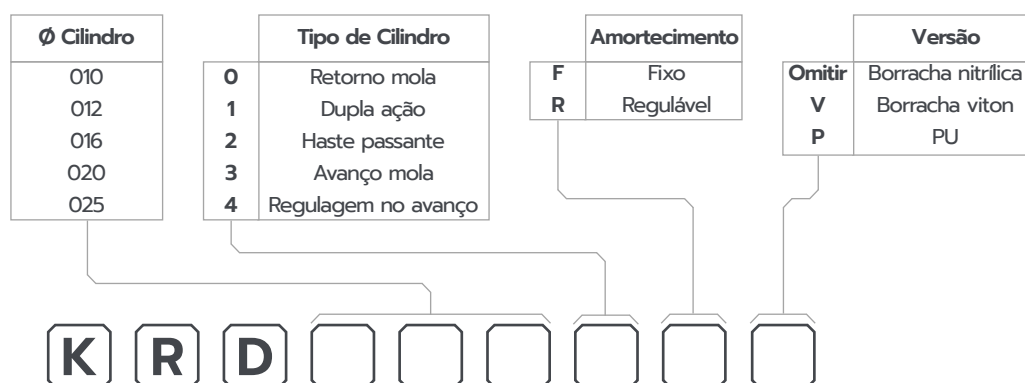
| Ø Cilindro |
|---|
| 010 |
| 012 |
| 016 |
| 020 |
| 025 |

| | Tipo de Cilindro |
|---|---|
| **0** | Retorno mola |
| **1** | Dupla ação |
| **2** | Haste passante |
| **3** | Avanço mola |
| **4** | Regulagem no avanço |

| | Amortecimento |
|---|---|
| **F** | Fixo |
| **R** | Regulável |

| | Versão |
|---|---|
| **Omitir** | Borracha nitrílica |
| **V** | Borracha viton |
| **P** | PU |

K R D